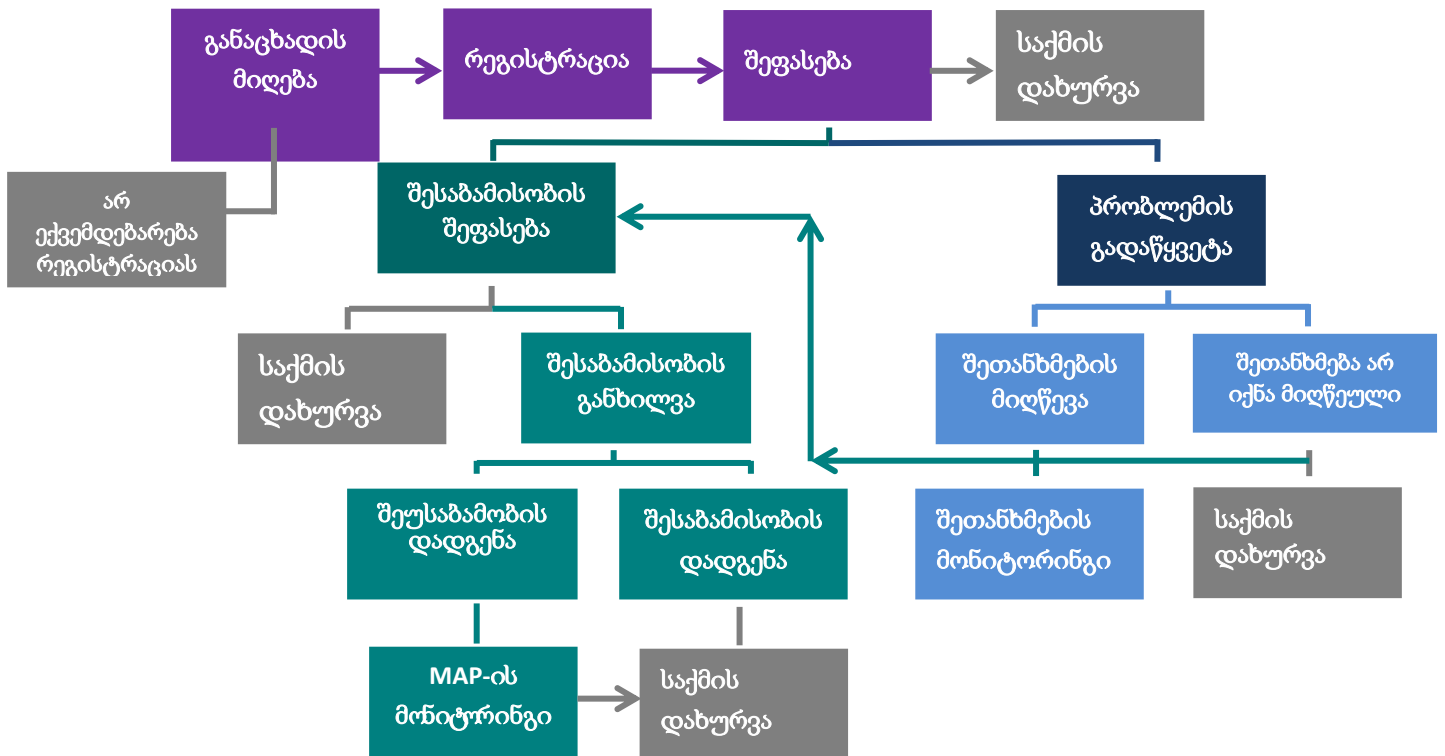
განაცხადის მიღება

რეგისტრაცია

შეფასება

საქმის დახურვა

არ ექვემდებარება რეგისტრაციას

შესაბამისობის შეფასება

პრობლემის გადაწყვეტა

საქმის დახურვა

შესაბამისობის განხილვა

შეთანხმების მიღწევა

შეთანხმება არ იქნა მიღწეული

შეუსაბამობის დადგენა

შესაბამისობის დადგენა

შეთანხმების მონიტორინგი

საქმის დახურვა

MAP-ის მონიტორინგი

საქმის დახურვა